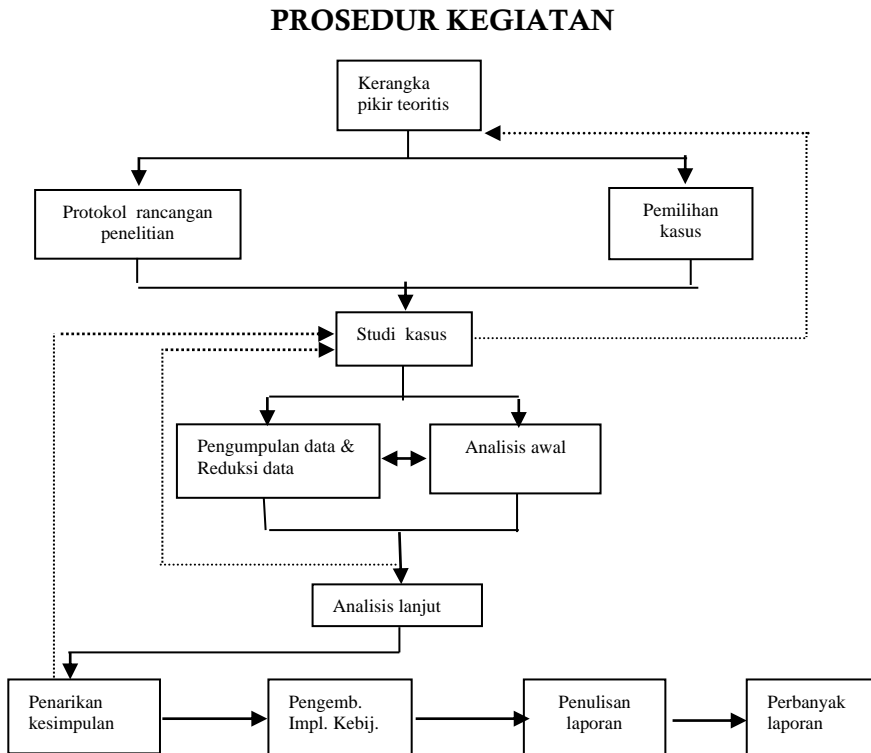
PROSEDUR KEGIATAN

Kerangka pikir teoritis

Protokol rancangan penelitian

Pemilihan kasus

Studi kasus

Pengumpulan data & Reduksi data

Analisis awal

Analisis lanjut

Penarikan kesimpulan

Pengemb. Impl. Kebij.

Penulisan laporan

Perbanyak laporan